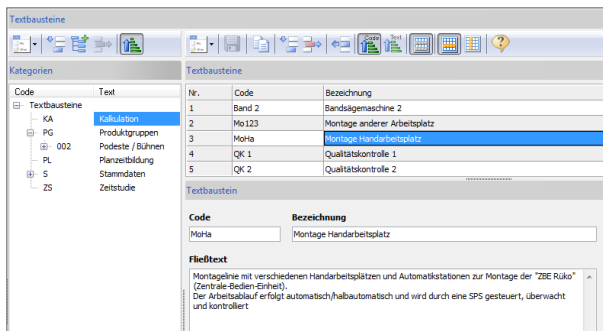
Textbausteine

Kategorien

| Code | Text |
|---|---|
| Textbausteine | |
| KA | Kalkulation |
| PG | Produktgruppen |
| 002 | Podeste / Bühnen |
| PL | Planzeitbildung |
| S | Stammdaten |
| ZS | Zeitstudie |

Textbausteine

| Nr. | Code | Bezeichnung |
|---|---|---|
| 1 | Band 2 | Bandsägemaschine 2 |
| 2 | Mo123 | Montage anderer Arbeitsplatz |
| 3 | MoHa | Montage Handarbeitsplatz |
| 4 | QK 1 | Qualitätskontrolle 1 |
| 5 | QK 2 | Qualitätskontrolle 2 |

Textbaustein

Code
MoHa

Bezeichnung
Montage Handarbeitsplatz

Fließtext
Montagelinie mit verschiedenen Handarbeitsplätzen und Automatikstationen zur Montage der "ZBE Rüko" (Zentrale-Bedien-Einheit).
Der Arbeitsablauf erfolgt automatisch/halbautomatisch und wird durch eine SPS gesteuert, überwacht und kontrolliert